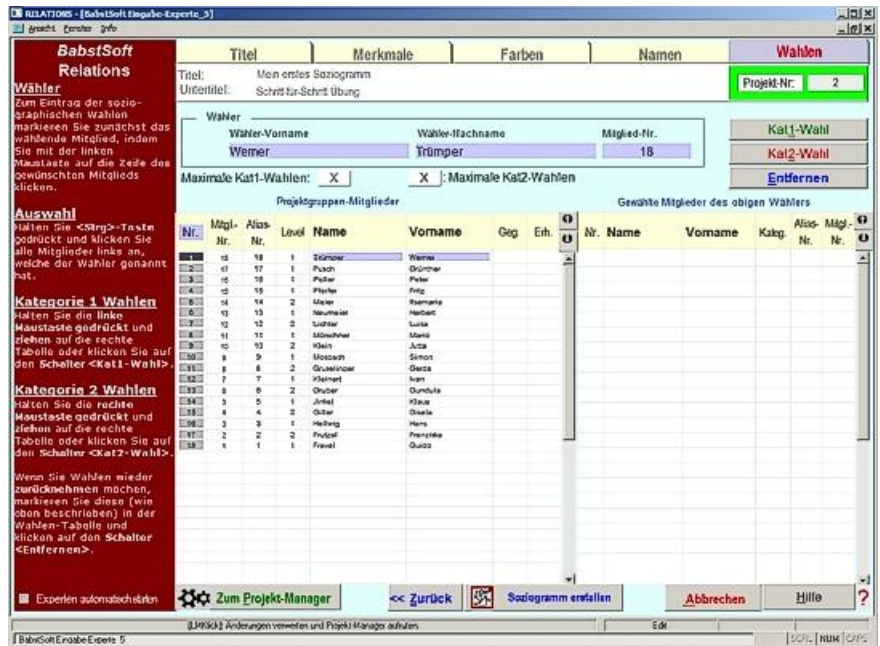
RELATIONS - [BabstSoft Eingabe-Experte_5]
Ansicht Fenster Info

BabstSoft Relations

Wähler
Zum Eintrag der soziographischen Wahlen markieren Sie zunächst das wählende Mitglied, indem Sie mit der linken Maustaste auf die Zeile des gewünschten Mitglieds klicken.

Auswahl
Halten Sie <Strg>-Taste gedrückt und klicken Sie alle Mitglieder links an, welche der Wähler genannt hat.

Kategorie 1 Wahlen
Halten Sie die linke Maustaste gedrückt und ziehen auf die rechte Tabelle oder klicken Sie auf den Schalter <Kat1-Wahl>.

Kategorie 2 Wahlen
Halten Sie die rechte Maustaste gedrückt und ziehen auf die rechte Tabelle oder klicken Sie auf den Schalter <Kat2-Wahl>.

Wenn Sie Wahlen wieder zurücknehmen möchten, markieren Sie diese (wie oben beschrieben) in der Wahlen-Tabelle und klicken auf den Schalter <Entfernen>.

Experten automatisch starten

Titel | Merkmale | Farben | Namen | Wahlen

Titel: Mein erstes Soziogramm
Untertitel: Schritt-für-Schritt Übung

Projekt-Nr: 2

Wähler
Wähler-Vorname: Werner
Wähler-Nachname: Trümper
Mitglied-Nr.: 18

Kat1-Wahl
Kat2-Wahl
Entfernen

Maximale Kat1-Wahlen: X
X : Maximale Kat2-Wahlen

Projektgruppen-Mitglieder

| Nr. | Mitgl.-Nr. | Alias-Nr. | Level | Name | Vorname | Geg. | Erh. |
|---|---|---|---|---|---|---|---|
| 1 | 18 | 18 | 1 | Trümper | Werner | | |
| 2 | 17 | 17 | 1 | Pusch | Günther | | |
| 3 | 16 | 16 | 1 | Peller | Peter | | |
| 4 | 15 | 15 | 1 | Pfeifer | Fritz | | |
| 5 | 14 | 14 | 2 | Maier | Rosmarie | | |
| 6 | 13 | 13 | 1 | Neumeier | Herbert | | |
| 7 | 12 | 12 | 2 | Lichter | Luise | | |
| 8 | 11 | 11 | 1 | Münchner | Mario | | |
| 9 | 10 | 10 | 2 | Klein | Jutta | | |
| 10 | 9 | 9 | 1 | Mosbach | Simon | | |
| 11 | 8 | 8 | 2 | Gruselinger | Gerda | | |
| 12 | 7 | 7 | 1 | Kleinert | Ivan | | |
| 13 | 6 | 6 | 2 | Gruber | Gundula | | |
| 14 | 5 | 5 | 1 | Jinkel | Klaus | | |
| 15 | 4 | 4 | 2 | Giller | Gisela | | |
| 16 | 3 | 3 | 1 | Hellwig | Hans | | |
| 17 | 2 | 2 | 2 | Frutzel | Franziska | | |
| 18 | 1 | 1 | 1 | Frevel | Guido | | |

Gewählte Mitglieder des obigen Wählers

| Nr. | Name | Vorname | Katg. | Alias-Nr. | Mitgl.-Nr. |
|---|---|---|---|---|---|

Zum Projekt-Manager
<< Zurück
Soziogramm erstellen
Abbrechen
Hilfe
?

[Zurück]: Änderungen verwerfen und Projekt-Manager aufrufen
Edit
BabstSoft Eingabe-Experte 5
SCRL NUM CAPS